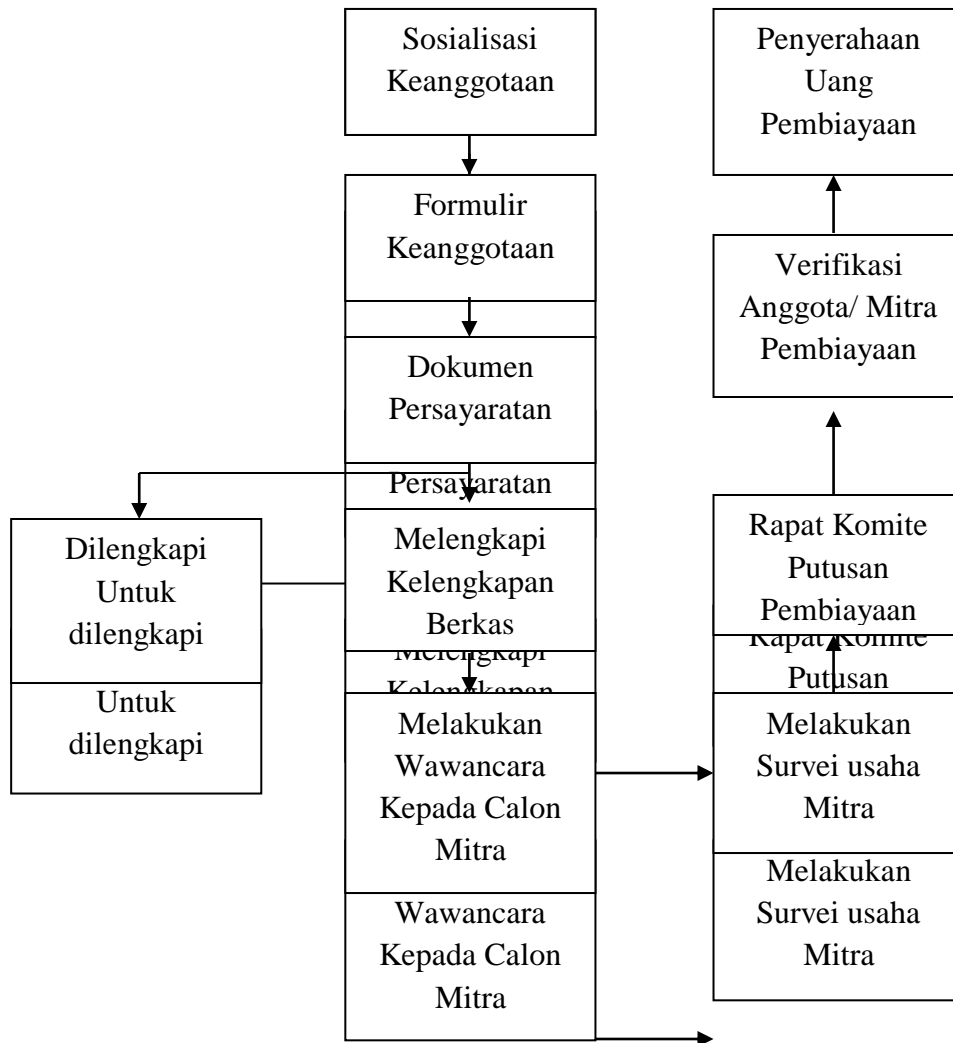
Sosialisasi Keanggotaan

Formulir Keanggotaan

Dokumen Persayaratan

Persayaratan

Melengkapi Kelengkapan Berkas

Melengkapi Kelengkapan

Dilengkapi Untuk dilengkapi

Untuk dilengkapi

Melakukan Wawancara Kepada Calon Mitra

Wawancara Kepada Calon Mitra

Penyerahaan Uang Pembiayaan

Verifikasi Anggota/ Mitra Pembiayaan

Rapat Komite Putusan Pembiayaan

Rapat Komite Putusan

Melakukan Survei usaha Mitra

Melakukan Survei usaha Mitra